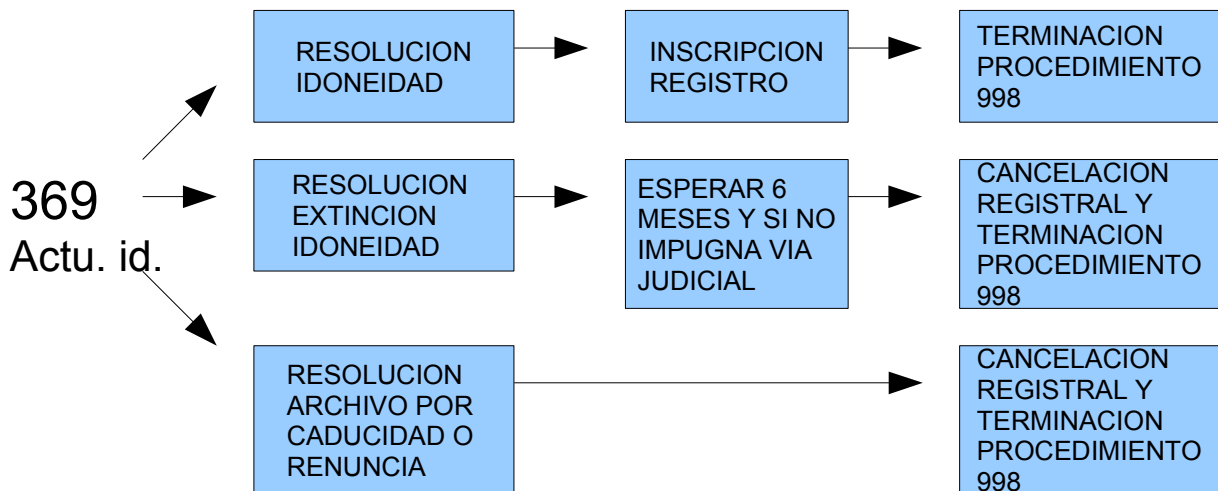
369
Actu. id.

RESOLUCION IDONEIDAD

INSCRIPCION REGISTRO

TERMINACION PROCEDIMIENTO 998

RESOLUCION EXTINCION IDONEIDAD

ESPERAR 6 MESES Y SI NO IMPUGNA VIA JUDICIAL

CANCELACION REGISTRAL Y TERMINACION PROCEDIMIENTO 998

RESOLUCION ARCHIVO POR CADUCIDAD O RENUNCIA

CANCELACION REGISTRAL Y TERMINACION PROCEDIMIENTO 998